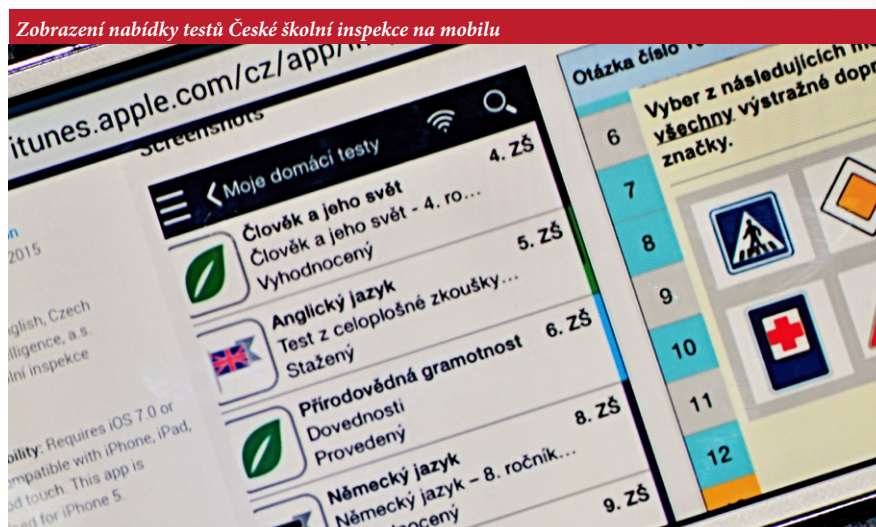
Zobrazení nabídky testů České školní inspekce na mobilu

itunes.apple.com/cz/app/

Screenshots

n
2015

glish, Czech
lligence, a.s.
lní inspekce

bility: Requires iOS 7.0 or
mpatible with iPhone, iPad,
od touch. This app is
d for iPhone 5.

Moje domácí testy

Člověk a jeho svět
Člověk a jeho svět - 4. ro...
Vyhodnocený
4. ZŠ

Anglický jazyk
Test z celoplošné zkoušky...
Stažený
5. ZŠ

Přírodovědná gramotnost
Dovednosti
Provedený
6. ZŠ

Německý jazyk
Německý jazyk – 8. ročník...
ocený
8. ZŠ

9. ZŠ

Otázka číslo

6
7
8
9
10
11
12

Vyber z následujících
všechny výstražné dopr
značky.